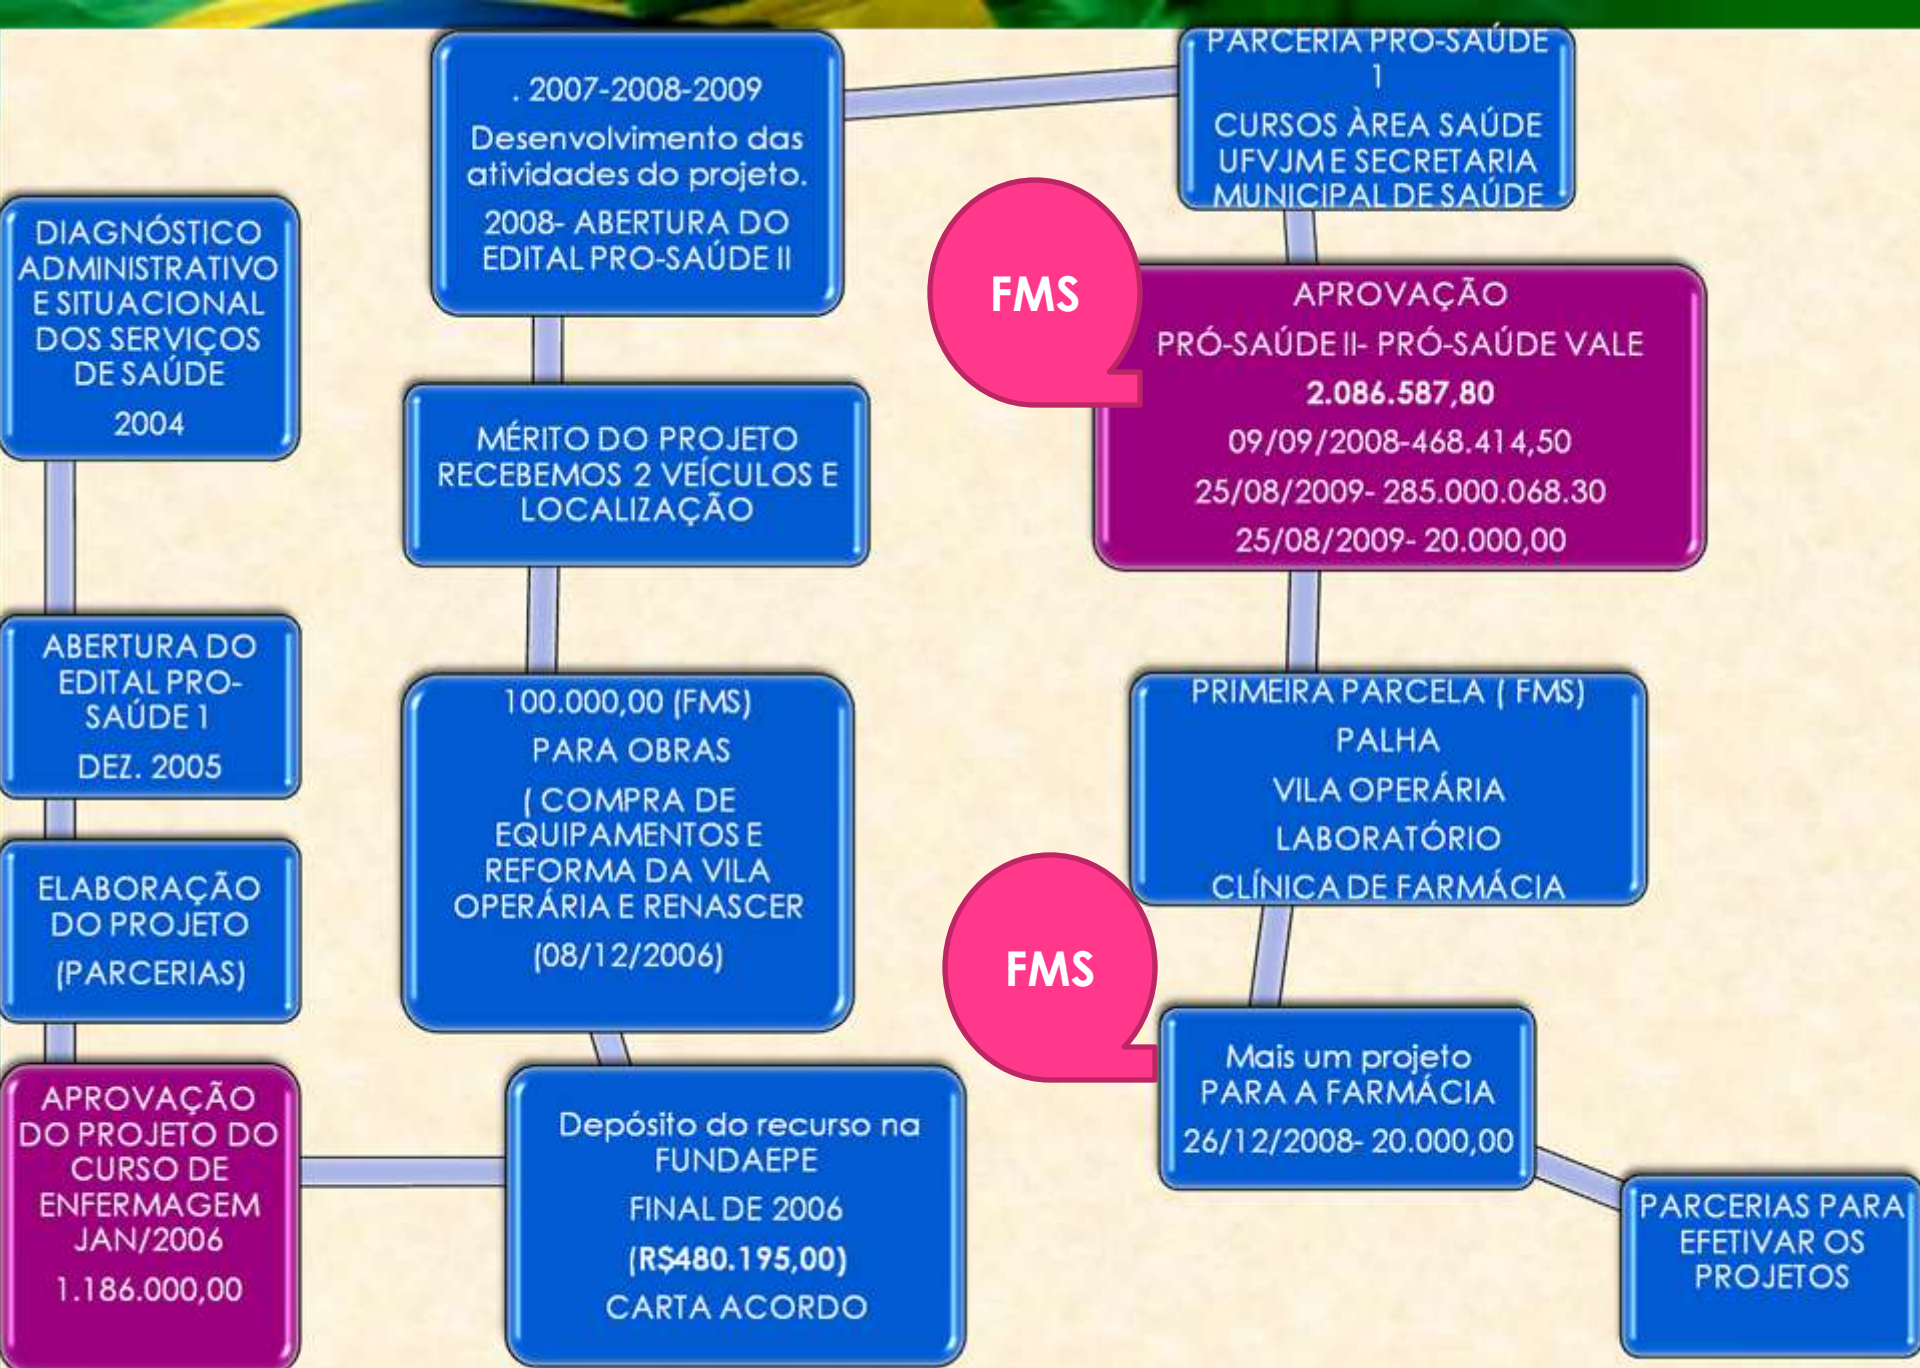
DIAGNÓSTICO ADMINISTRATIVO E SITUACIONAL DOS SERVIÇOS DE SAÚDE

2004

ABERTURA DO EDITAL PRO-SAÚDE 1

DEZ. 2005

ELABORAÇÃO DO PROJETO

(PARCERIAS)

APROVAÇÃO DO PROJETO DO CURSO DE ENFERMAGEM JAN/2006

1.186.000,00

. 2007-2008-2009

Desenvolvimento das atividades do projeto.

2008- ABERTURA DO EDITAL PRO-SAÚDE II

MÉRITO DO PROJETO RECEBEMOS 2 VEÍCULOS E LOCALIZAÇÃO

100.000,00 (FMS)

PARA OBRAS

( COMPRA DE EQUIPAMENTOS E REFORMA DA VILA OPERÁRIA E RENASCER

(08/12/2006)

Depósito do recurso na FUNDAEPE

FINAL DE 2006

(R$480.195,00)

CARTA ACORDO

PARCERIA PRO-SAÚDE 1

CURSOS ÀREA SAÚDE UFVJM E SECRETARIA MUNICIPAL DE SAÚDE

FMS

APROVAÇÃO

PRÓ-SAÚDE II- PRÓ-SAÚDE VALE

2.086.587,80

09/09/2008-468.414,50

25/08/2009- 285.000.068.30

25/08/2009- 20.000,00

PRIMEIRA PARCELA ( FMS)

PALHA

VILA OPERÁRIA

LABORATÓRIO

CLÍNICA DE FARMÁCIA

FMS

Mais um projeto PARA A FARMÁCIA

26/12/2008- 20.000,00

PARCERIAS PARA EFETIVAR OS PROJETOS